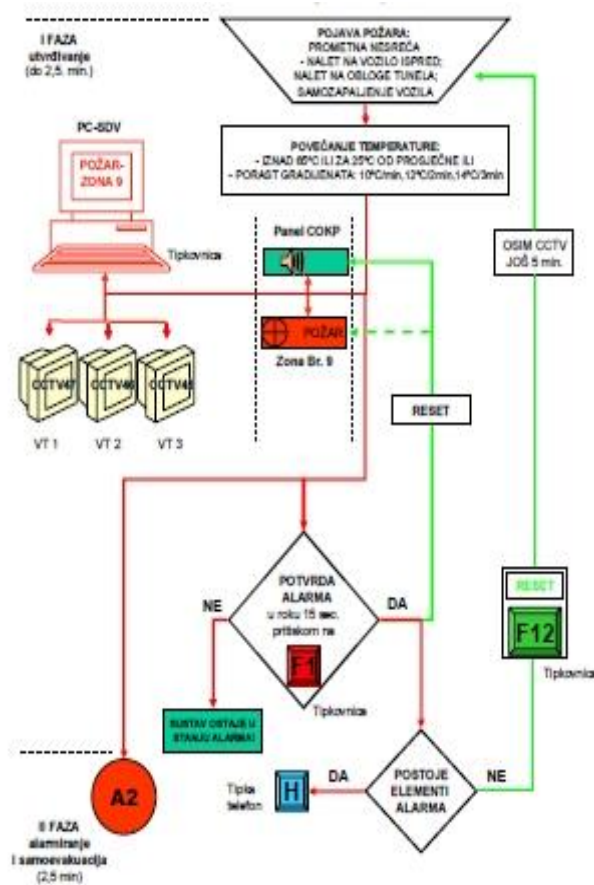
I FAZA
utvrđivanje
(do 2,5. min.)

POJAVA POŽARA:
PROMETNA NESREĆA
- NALET NA VOZILO ISPRED;
- NALET NA OBLOGE TUNELA;
SAMOZAPALJENJE VOZILA

PC-SDV

POŽAR-
ZONA 9

Tipkovnica

POVEĆANJE TEMPERATURE:
- IZNAD 60°C ILI ZA 25°C OD PROSJEČNE ILI
- PORAST GRADIJENATA: 10°C/min, 12°C/2min, 14°C/3min

Panel COKP

POŽAR
Zona Br. 9

OSIM CCTV
JOŠ 5 min.

CCTV47 CCTV48 CCTV49

VT 1 VT 2 VT 3

RESET

POTVRDA
ALARMA
u roku 15 sec.
pritiskom na

NE

DA

F1

Tipkovnica

RESET

F12

Tipkovnica

SUSTAV OSTAJE U
STANJU ALARMA!

A2

Tipka
telefon

H

DA

POSTOJE
ELEMENTI
ALARMA

NE

II FAZA
alarmiranje
i samoevakuacija
(2,5 min)